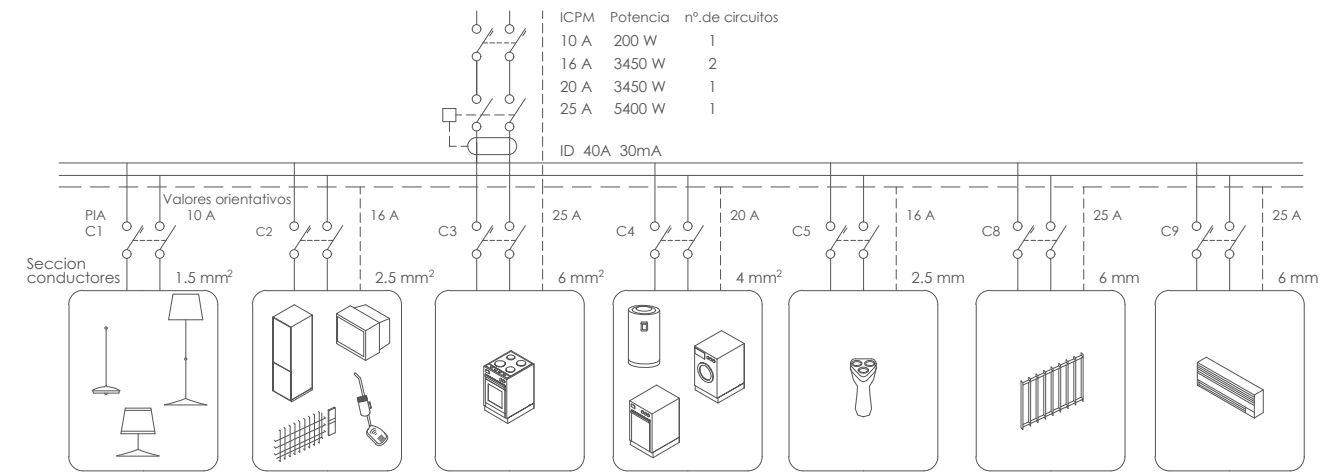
| ICPM | Potencia | nº.de circuitos |
|---|---|---|
| 10 A | 200 W | 1 |
| 16 A | 3450 W | 2 |
| 20 A | 3450 W | 1 |
| 25 A | 5400 W | 1 |

ID 40A 30mA

Valores orientativos

PIA C1 10 A

Seccion conductores 1.5 mm$^2$

C2 16 A 2.5 mm$^2$

C3 25 A 6 mm$^2$

C4 20 A 4 mm$^2$

C5 16 A 2.5 mm

C8 25 A 6 mm

C9 25 A 6 mm